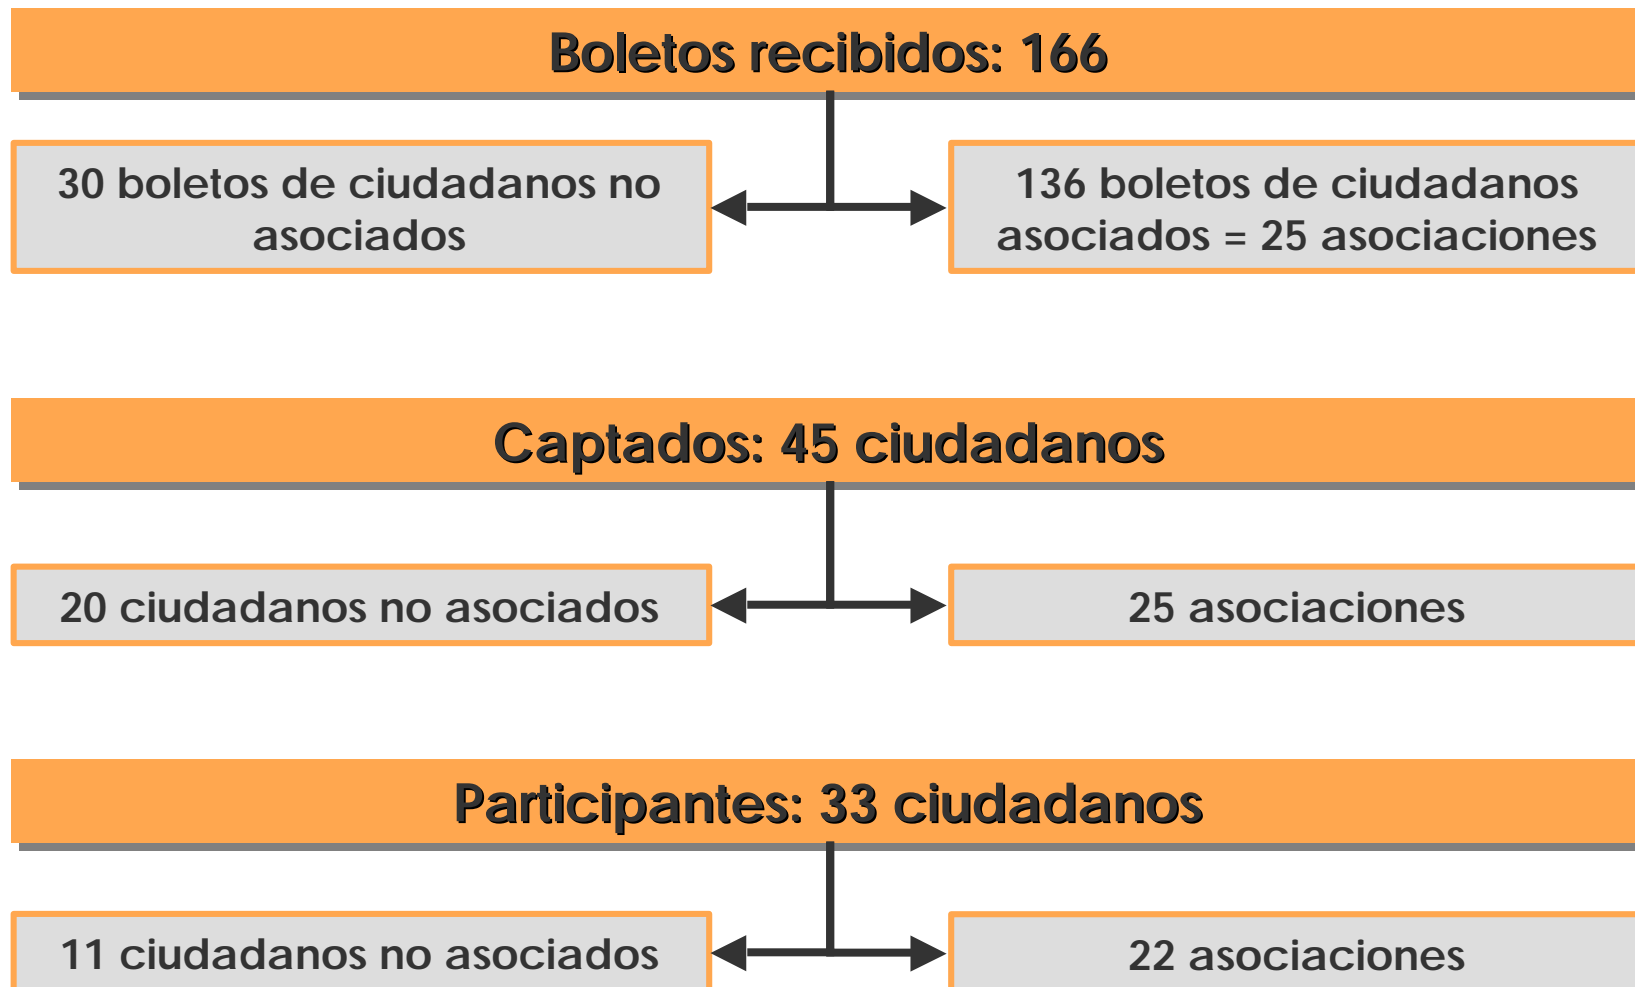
Boletos recibidos: 166

30 boletos de ciudadanos no asociados

136 boletos de ciudadanos asociados = 25 asociaciones

Captados: 45 ciudadanos

20 ciudadanos no asociados

25 asociaciones

Participantes: 33 ciudadanos

11 ciudadanos no asociados

22 asociaciones